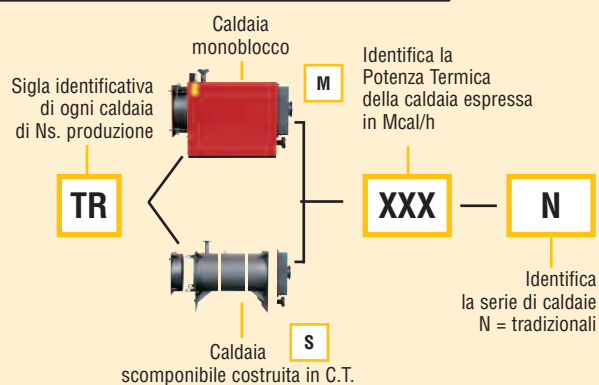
Caldaia monoblocco

M

Identifica la Potenza Termica della caldaia espressa in Mcal/h

Sigla identificativa di ogni caldaia di Ns. produzione

TR

XXX — N

Identifica la serie di caldaie N = tradizionali

S

Caldaia scomponibile costruita in C.T.